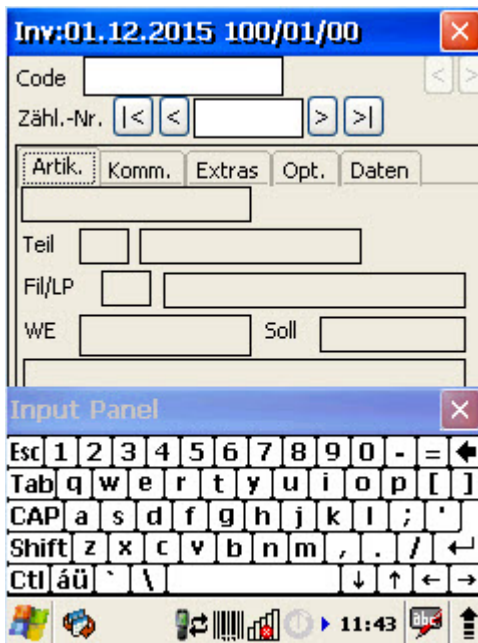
Inv:01.12.2015 100/01/00

Code

Zähl.-Nr. |< < > >|

Artik. Komm. Extras Opt. Daten

Teil

Fil/LP

WE Soll

Input Panel

Esc 1 2 3 4 5 6 7 8 9 0 - =

Tab q w e r t y u i o p [ ]

CAP a s d f g h j k l ; '

Shift z x c v b n m , . /

Ctl áü ` \

11:43